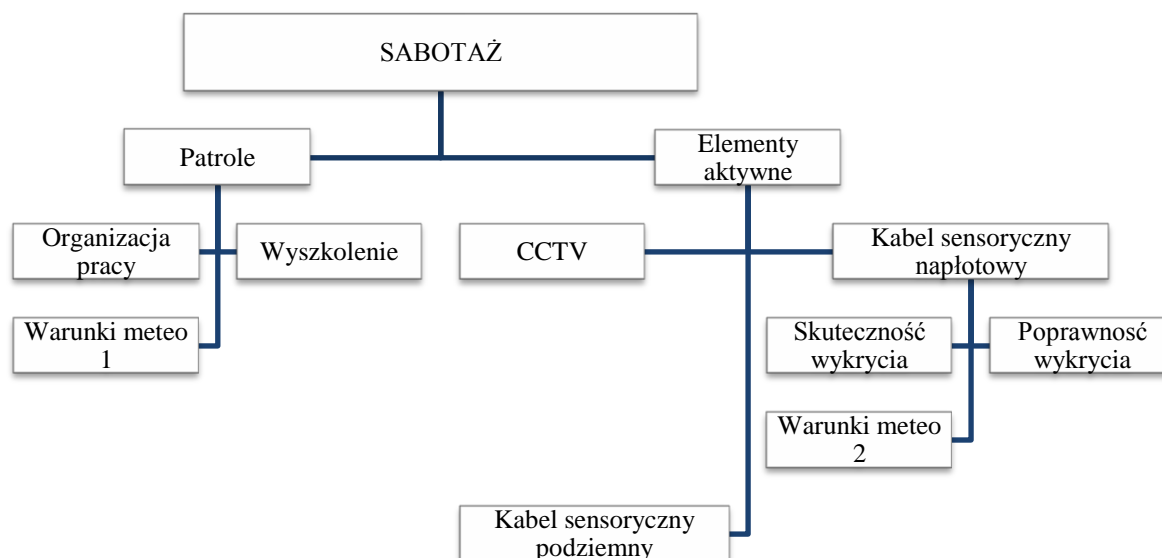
SABOTAŻ

Patrole

Elementy aktywne

Organizacja pracy

Wyszkolenie

CCTV

Kabel sensoryczny napłotowy

Warunki meteo 1

Skuteczność wykrycia

Poprawnosć wykrycia

Warunki meteo 2

Kabel sensoryczny podziemny